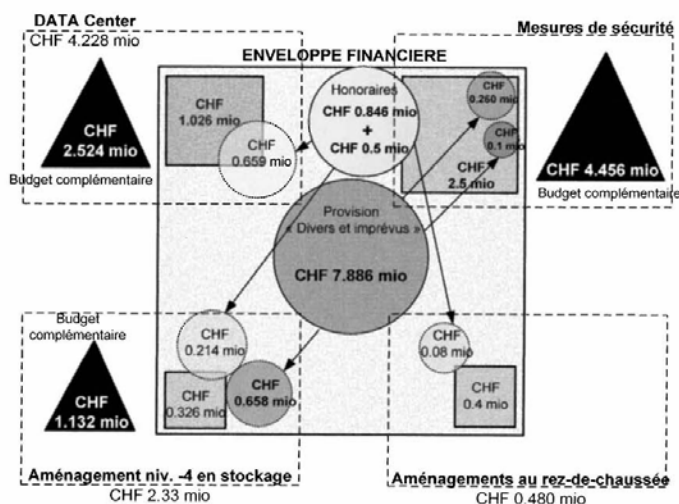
DATA Center
CHF 4.228 mio

Mesures de sécurité

ENVELOPPE FINANCIERE

CHF
2.524 mio
Budget complémentaire

CHF
1.026 mio

CHF
0.659 mio

Honoraires
CHF 0.846 mio
+
CHF 0.5 mio

CHF
0.260 mio

CHF
0.1 mio

CHF
2.5 mio

CHF 4.456 mio
Budget complémentaire

Provision
« Divers et imprévus »
CHF 7.886 mio

Budget
complémentaire

CHF
1.132 mio

CHF
0.214 mio

CHF
0.326 mio

CHF
0.658 mio

CHF
0.08 mio

CHF
0.4 mio

Aménagement niv. -4 en stockage
CHF 2.33 mio

Aménagements au rez-de-chaussée
CHF 0.480 mio